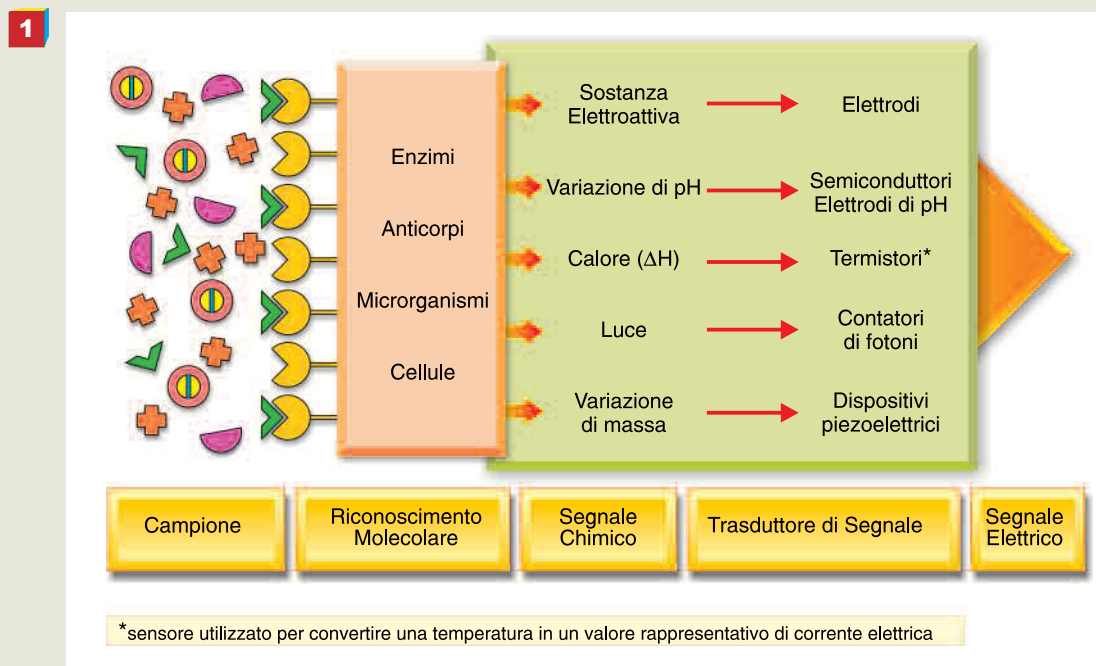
1

Enzimi

Anticorpi

Microrganismi

Cellule

Sostanza Elettroattiva → Elettrodi

Variazione di pH → Semiconduttori Elettrodi di pH

Calore ($\Delta$H) → Termistori*

Luce → Contatori di fotoni

Variazione di massa → Dispositivi piezoelettrici

| Campione | Riconoscimento Molecolare | Segnale Chimico | Trasduttore di Segnale | Segnale Elettrico |
|---|---|---|---|---|

*sensore utilizzato per convertire una temperatura in un valore rappresentativo di corrente elettrica